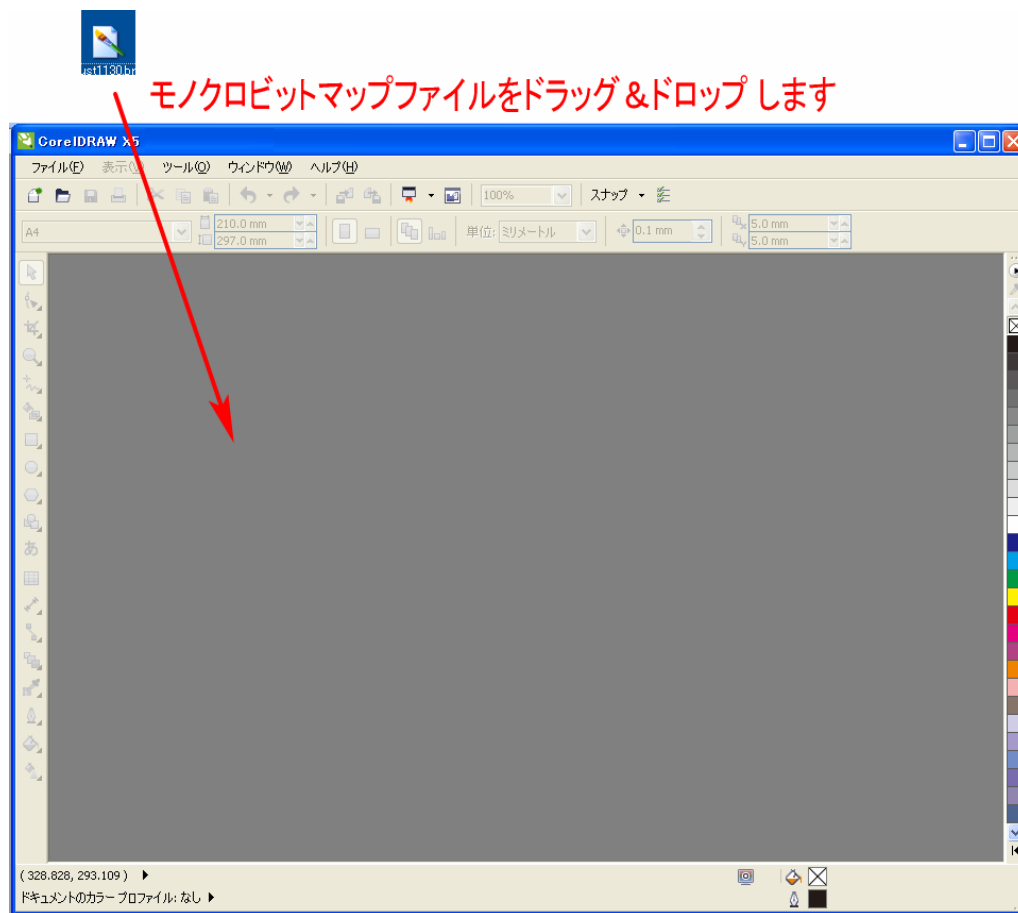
ust1130.bn

モノクロビットマップファイルをドラッグ＆ドロップ します

CorelDRAW X5

ファイル(F) 表示(V) ツール(O) ウィンドウ(W) ヘルプ(H)

100%

スナップ

A4

210.0 mm
297.0 mm

単位: ミリメートル

0.1 mm

5.0 mm
5.0 mm

あ

( 328.828, 293.109 )

ドキュメントのカラー プロファイル: なし